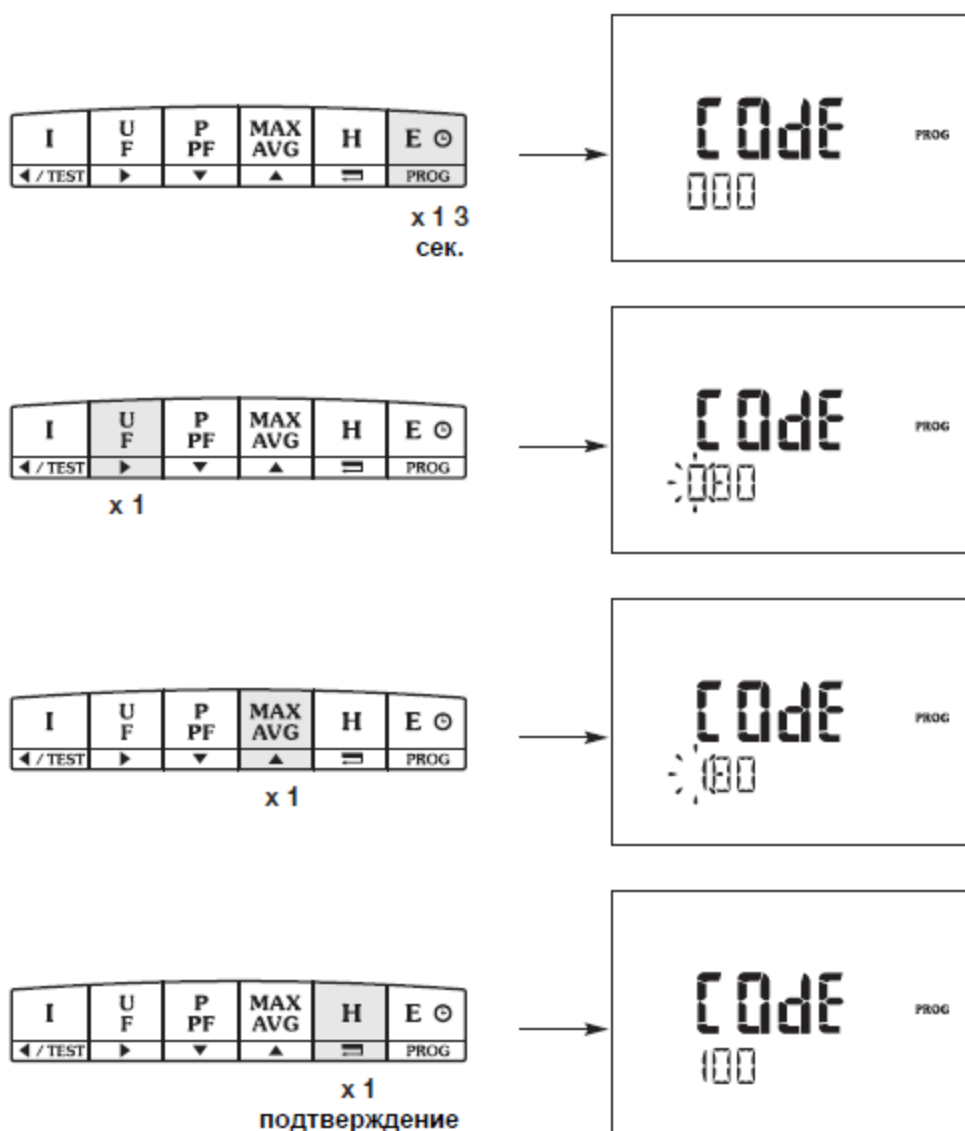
| I | U F | P PF | MAX AVG | H | E ⊙ |
|---|---|---|---|---|---|
| ◄ / TEST | ► | ▼ | ▲ | ▭ | PROG |

x 1 3 сек.

COdE PROG 000

| I | U F | P PF | MAX AVG | H | E ⊙ |
|---|---|---|---|---|---|
| ◄ / TEST | ► | ▼ | ▲ | ▭ | PROG |

x 1

COdE PROG 000

| I | U F | P PF | MAX AVG | H | E ⊙ |
|---|---|---|---|---|---|
| ◄ / TEST | ► | ▼ | ▲ | ▭ | PROG |

x 1

COdE PROG 100

| I | U F | P PF | MAX AVG | H | E ⊙ |
|---|---|---|---|---|---|
| ◄ / TEST | ► | ▼ | ▲ | ▭ | PROG |

x 1 подтверждение

COdE PROG 100